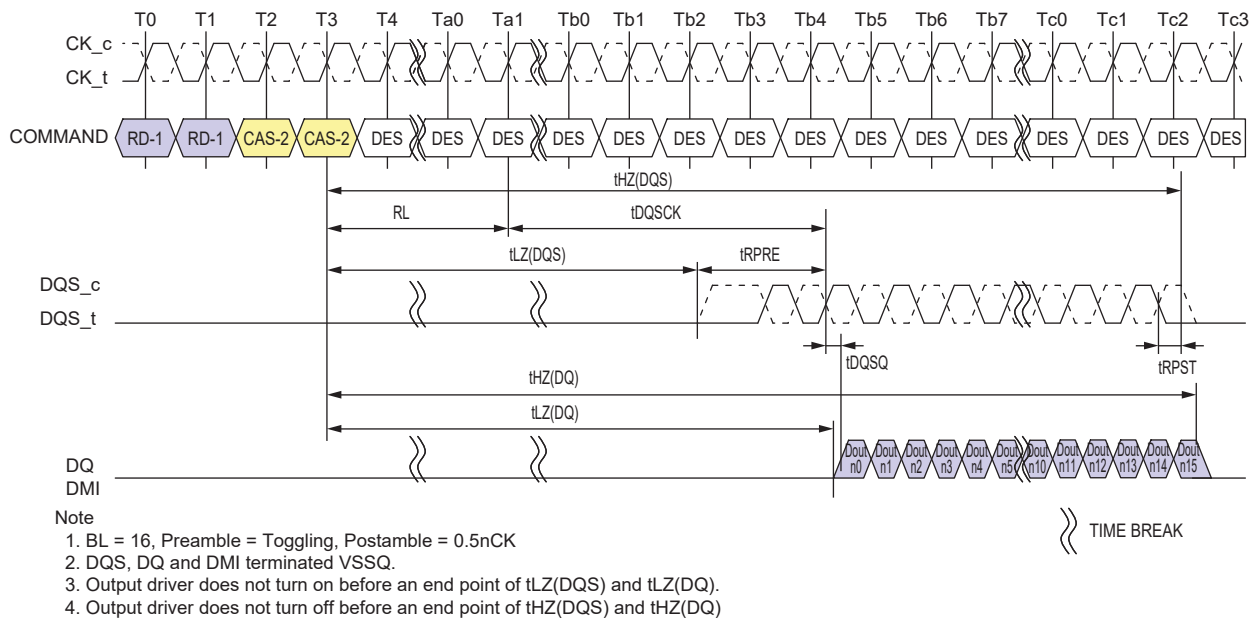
T0 T1 T2 T3 T4 Ta0 Ta1 Tb0 Tb1 Tb2 Tb3 Tb4 Tb5 Tb6 Tb7 Tc0 Tc1 Tc2 Tc3

CK_c
CK_t

COMMAND RD-1 RD-1 CAS-2 CAS-2 DES DES DES DES DES DES DES DES DES DES DES DES DES DES DES DES

tHZ(DQS)

RL

tDQSCK

tLZ(DQS)

tRPRE

DQS_c
DQS_t

tDQSQ

tRPST

tHZ(DQ)

tLZ(DQ)

DQ
DMI

Dout n0 Dout n1 Dout n2 Dout n3 Dout n4 Dout n5 Dout n10 Dout n11 Dout n12 Dout n13 Dout n14 Dout n15

Note
1. BL = 16, Preamble = Toggling, Postamble = 0.5nCK
2. DQS, DQ and DMI terminated VSSQ.
3. Output driver does not turn on before an end point of tLZ(DQS) and tLZ(DQ).
4. Output driver does not turn off before an end point of tHZ(DQS) and tHZ(DQ)

TIME BREAK